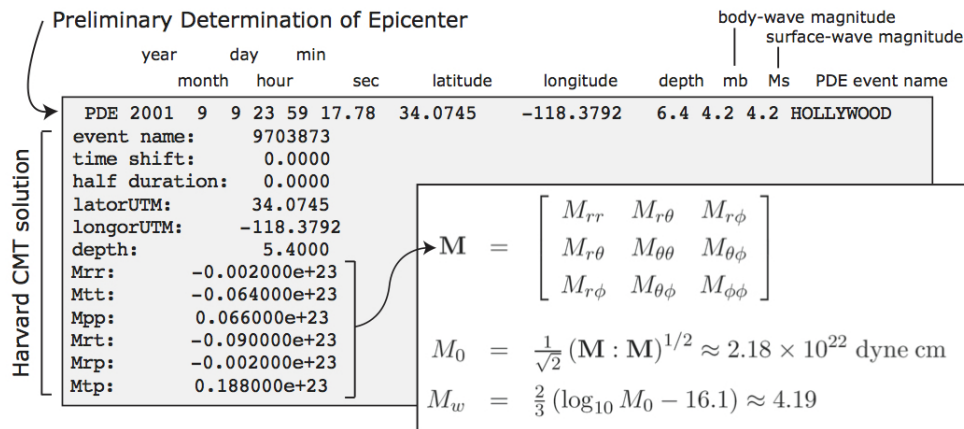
Preliminary Determination of Epicenter

body-wave magnitude
surface-wave magnitude

year day min
month hour sec latitude longitude depth mb Ms PDE event name

PDE 2001 9 9 23 59 17.78 34.0745 -118.3792 6.4 4.2 4.2 HOLLYWOOD
event name: 9703873
time shift: 0.0000
half duration: 0.0000
latorUTM: 34.0745
longorUTM: -118.3792
depth: 5.4000
Mrr: -0.002000e+23
Mtt: -0.064000e+23
Mpp: 0.066000e+23
Mrt: -0.090000e+23
Mrp: -0.002000e+23
Mtp: 0.188000e+23

Harvard CMT solution

$\mathbf{M} = \begin{bmatrix} M_{rr} & M_{r\theta} & M_{r\phi} \\ M_{r\theta} & M_{\theta\theta} & M_{\theta\phi} \\ M_{r\phi} & M_{\theta\phi} & M_{\phi\phi} \end{bmatrix}$

$M_0 = \frac{1}{\sqrt{2}}(\mathbf{M}:\mathbf{M})^{1/2} \approx 2.18 \times 10^{22}$ dyne cm

$M_w = \frac{2}{3}(\log_{10} M_0 - 16.1) \approx 4.19$